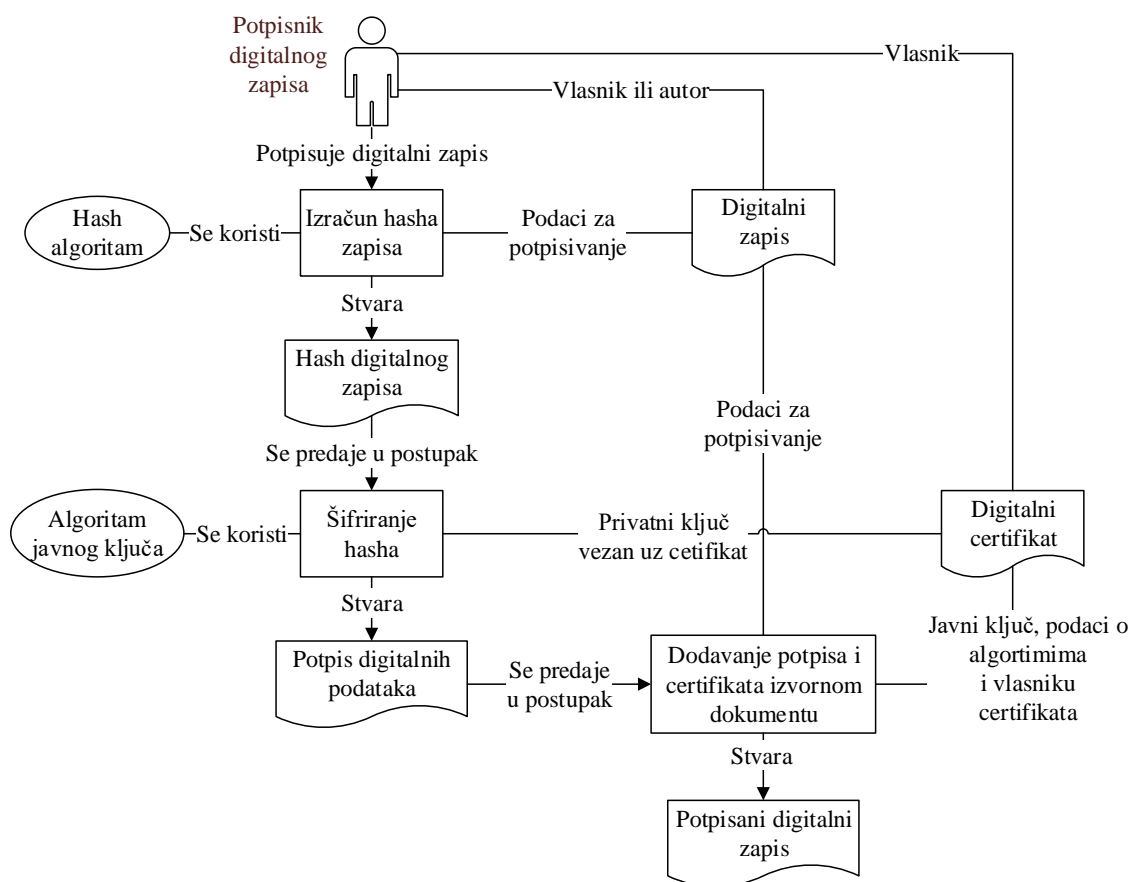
Potpisnik digitalnog zapisa

Vlasnik

Vlasnik ili autor

Potpisuje digitalni zapis

Hash algoritam

Se koristi

Izračun hasha zapisa

Podaci za potpisivanje

Digitalni zapis

Stvara

Hash digitalnog zapisa

Podaci za potpisivanje

Se predaje u postupak

Algoritam javnog ključa

Se koristi

Šifriranje hasha

Privatni ključ vezan uz cetifikat

Digitalni certifikat

Stvara

Javni ključ, podaci o algortimima i vlasniku certifikata

Potpis digitalnih podataka

Se predaje u postupak

Dodavanje potpisa i certifikata izvornom dokumentu

Stvara

Potpisani digitalni zapis